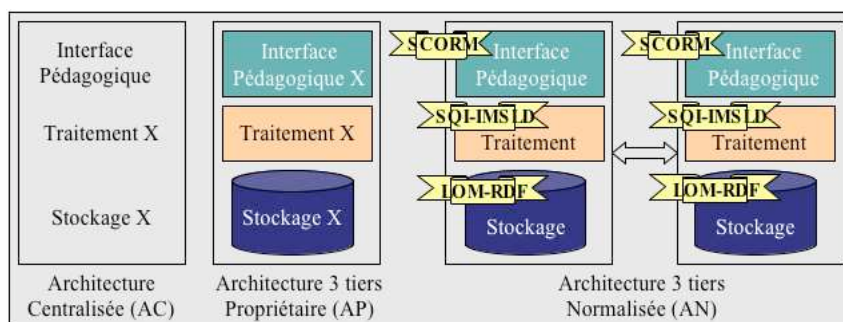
Interface Pédagogique

Traitement X

Stockage X

Architecture Centralisée (AC)

Interface Pédagogique X

Traitement X

Stockage X

Architecture 3 tiers Propriétaire (AP)

SCORM

Interface Pédagogique

SQI-IMS LD

Traitement

LOM-RDF

Stockage

SCORM

Interface Pédagogique

SQI-IMS LD

Traitement

LOM-RDF

Stockage

Architecture 3 tiers Normalisée (AN)